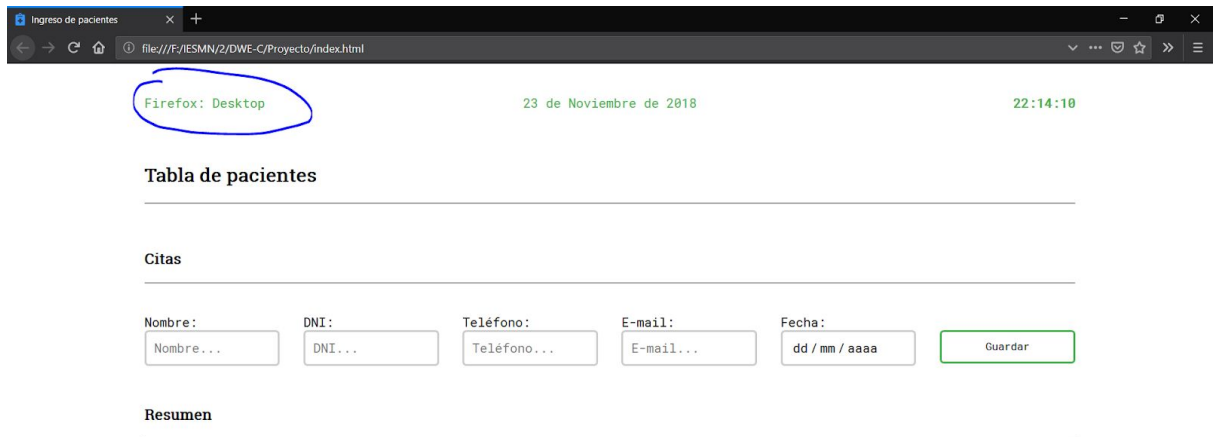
Ingreso de pacientes

file:///F:/IESMN/2/DWE-C/Proyecto/index.html

Firefox: Desktop

23 de Noviembre de 2018

22:14:10

Tabla de pacientes

Citas

Nombre:
Nombre...

DNI:
DNI...

Teléfono:
Teléfono...

E-mail:
E-mail...

Fecha:
dd / mm / aaaa

Guardar

Resumen